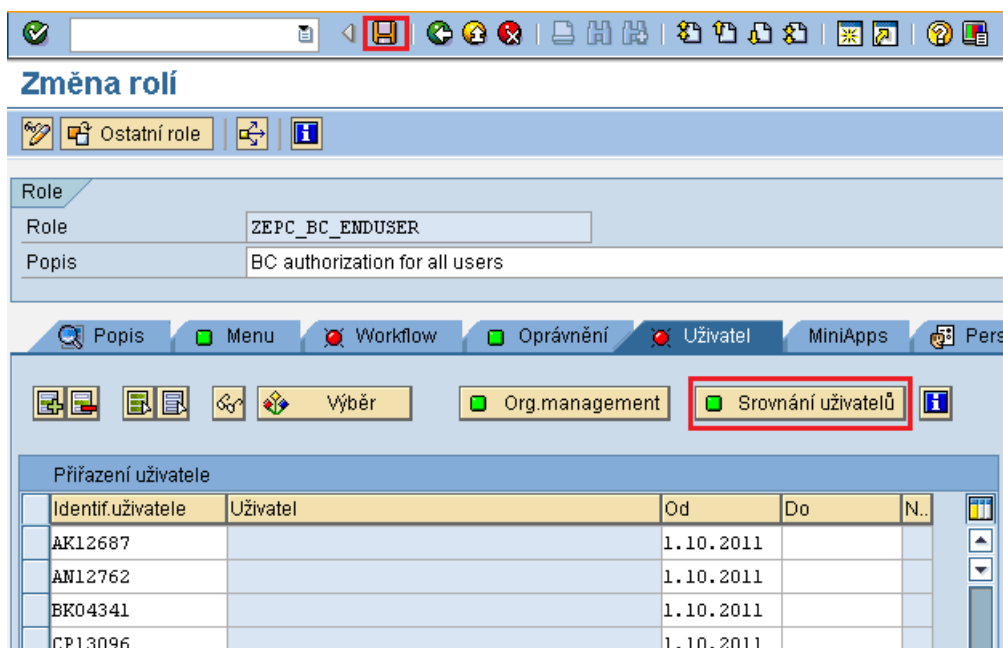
Změna rolí

Ostatní role

Role

Role ZEPC_BC_ENDUSER

Popis BC authorization for all users

Popis | Menu | Workflow | Oprávnění | Uživatel | MiniApps | Pers

Výběr

Org.management

Srovnání uživatelů

Přiřazení uživatele

| Identif.uživatele | Uživatel | Od | Do | N.. |
|---|---|---|---|---|
| AK12687 | | 1.10.2011 | | |
| AN12762 | | 1.10.2011 | | |
| BK04341 | | 1.10.2011 | | |
| CP13096 | | 1.10.2011 | | |